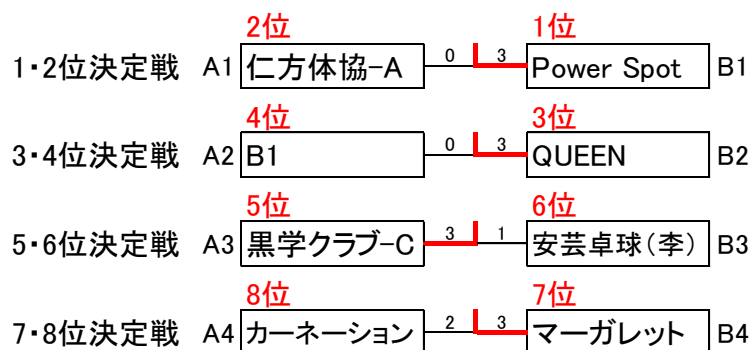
| | | 順位 | チーム | 得点 | 得点 | チーム | 順位 | |
|---|---|---|---|---|---|---|---|---|
| 1・2位決定戦 | A1 | 2位 | 仁方体協-A | 0 | 3 | Power Spot | 1位 | B1 |
| 3・4位決定戦 | A2 | 4位 | B1 | 0 | 3 | QUEEN | 3位 | B2 |
| 5・6位決定戦 | A3 | 5位 | 黒学クラブ-C | 3 | 1 | 安芸卓球(李) | 6位 | B3 |
| 7・8位決定戦 | A4 | 8位 | カーネーション | 2 | 3 | マーガレット | 7位 | B4 |